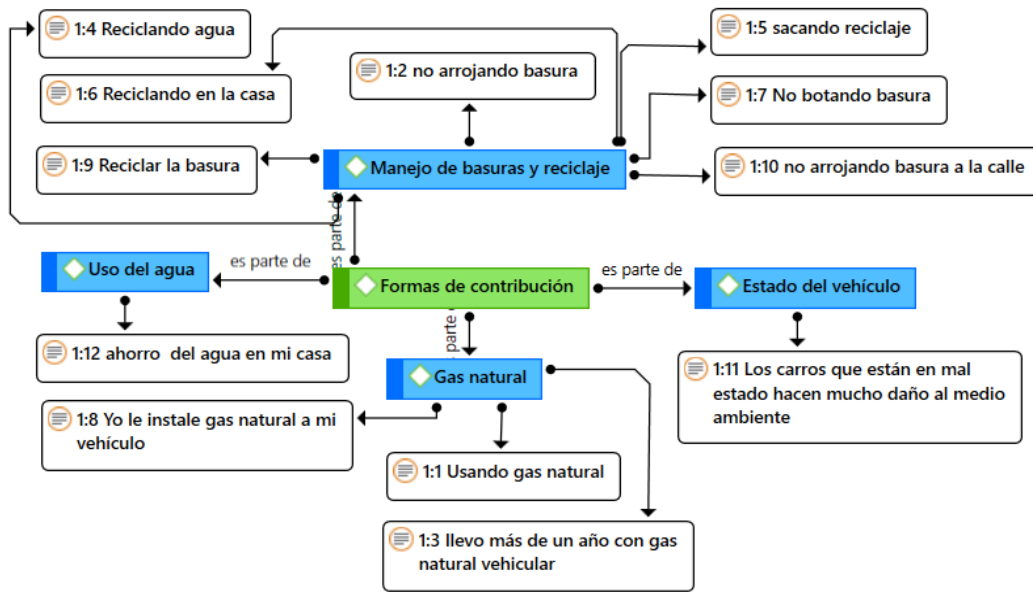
1:4 Reciclando agua

1:5 sacando reciclaje

1:2 no arrojando basura

1:6 Reciclando en la casa

1:7 No botando basura

1:9 Reciclar la basura

Manejo de basuras y reciclaje

1:10 no arrojando basura a la calle

es parte de

Uso del agua

es parte de

Formas de contribución

es parte de

Estado del vehículo

es parte

1:12 ahorro del agua en mi casa

Gas natural

1:11 Los carros que están en mal estado hacen mucho daño al medio ambiente

1:8 Yo le instale gas natural a mi vehículo

1:1 Usando gas natural

1:3 llevo más de un año con gas natural vehicular